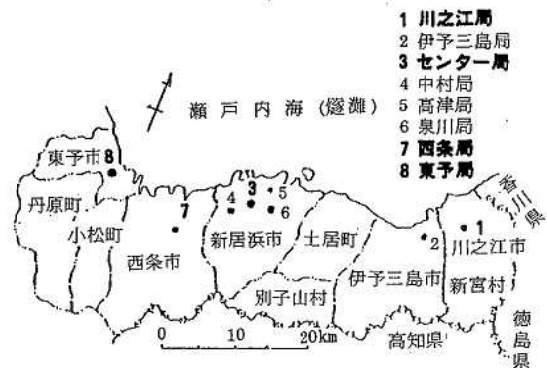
1 川之江局
2 伊予三島局
3 センター局
4 中村局
5 高津局
6 泉川局
7 西条局
8 東予局

瀬戸内海（燧灘）

東予市 8
丹原町
小松町
7
西条市
4 3 5
6
新居浜市
土居町
2
伊予三島市
1
川之江市
新宮村
香川県
別子山村
高知県
徳島県
0 10 20km